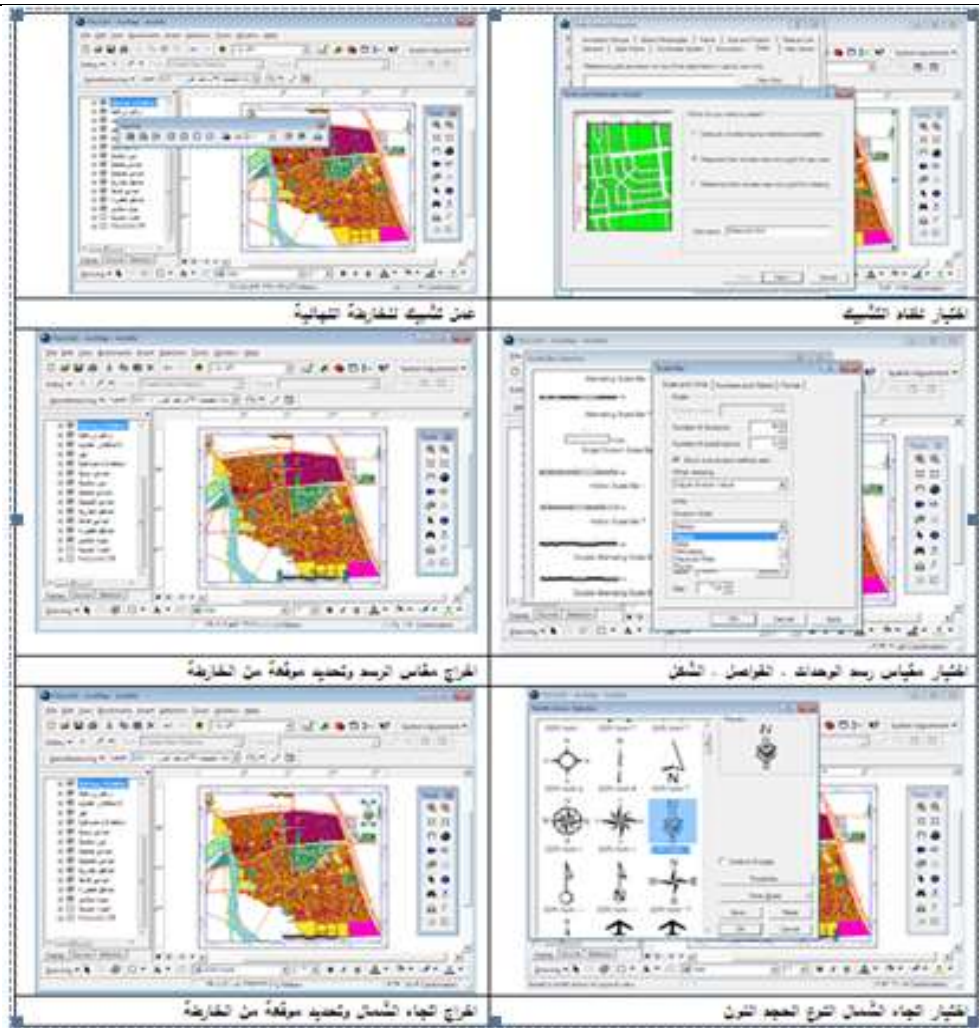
| | |
|---|---|
| اختيار نظام الشبك | عمل شبك للخارطة النهائية |
| اختيار مقياس رسم الوحدات - الفواصل - الشكل | ادراج مقياس الرسم وتحديد موقعة من الخارطة |
| اختيار اتجاه الشمال النوع الحجم اللون | ادراج اتجاه الشمال وتحديد موقعة من الخارطة |